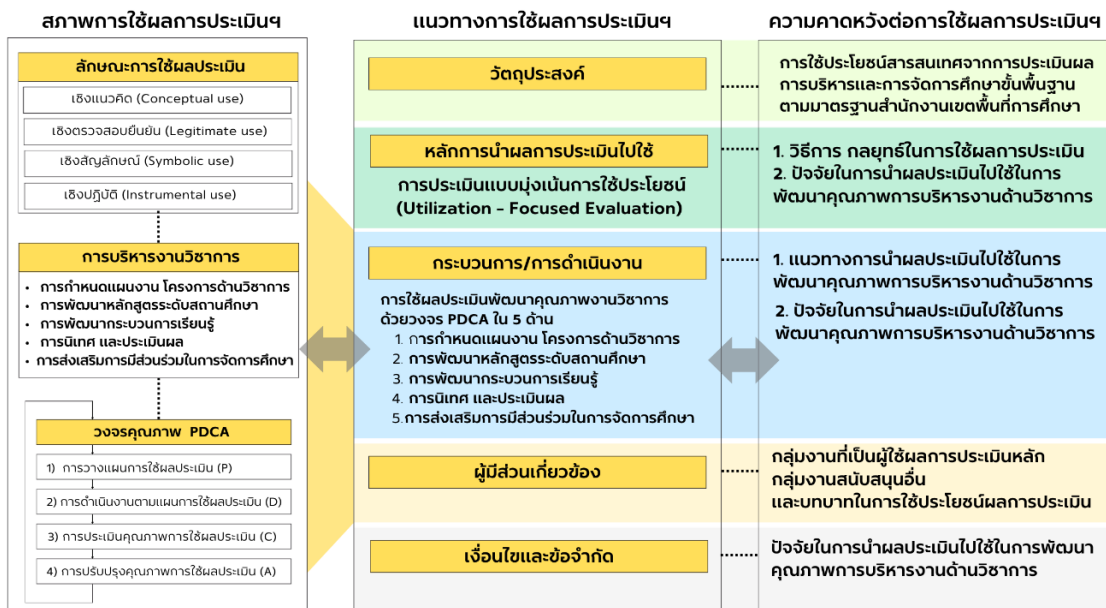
สภาพการใช้ผลการประเมินฯ

ลักษณะการใช้ผลประเมิน

เชิงแนวคิด (Conceptual use)

เชิงตรวจสอบยืนยัน (Legitimate use)

เชิงสัญลักษณ์ (Symbolic use)

เชิงปฏิบัติ (Instrumental use)

การบริหารงานวิชาการ

• การกำหนดแผนงาน โครงการด้านวิชาการ
• การพัฒนาหลักสูตรระดับสถานศึกษา
• การพัฒนากระบวนการเรียนรู้
• การนิเทศ และประเมินผล
• การส่งเสริมการมีส่วนร่วมในการจัดการศึกษา

วงจรคุณภาพ PDCA

1) การวางแผนการใช้ผลประเมิน (P)

2) การดำเนินงานตามแผนการใช้ผลประเมิน (D)

3) การประเมินคุณภาพการใช้ผลประเมิน (C)

4) การปรับปรุงคุณภาพการใช้ผลประเมิน (A)

แนวทางการใช้ผลการประเมินฯ

วัตถุประสงค์

หลักการนำผลการประเมินไปใช้

การประเมินแบบมุ่งเน้นการใช้ประโยชน์ (Utilization - Focused Evaluation)

กระบวนการ/การดำเนินงาน

การใช้ผลประเมินพัฒนาคุณภาพงานวิชาการ ด้วยวงจร PDCA ใน 5 ด้าน
1. การกำหนดแผนงาน โครงการด้านวิชาการ
2. การพัฒนาหลักสูตรระดับสถานศึกษา
3. การพัฒนากระบวนการเรียนรู้
4. การนิเทศ และประเมินผล
5. การส่งเสริมการมีส่วนร่วมในการจัดการศึกษา

ผู้มีส่วนเกี่ยวข้อง

เงื่อนไขและข้อจำกัด

ความคาดหวังต่อการใช้ผลการประเมินฯ

การใช้ประโยชน์สารสนเทศจากการประเมินผลการบริหารและการจัดการศึกษาขั้นพื้นฐานตามมาตรฐานสำนักงานเขตพื้นที่การศึกษา

1. วิธีการ กลยุทธ์ในการใช้ผลการประเมิน
2. ปัจจัยในการนำผลประเมินไปใช้ในการพัฒนาคุณภาพการบริหารงานด้านวิชาการ

1. แนวทางการนำผลประเมินไปใช้ในการพัฒนาคุณภาพการบริหารงานด้านวิชาการ
2. ปัจจัยในการนำผลประเมินไปใช้ในการพัฒนาคุณภาพการบริหารงานด้านวิชาการ

กลุ่มงานที่เป็นผู้ใช้ผลการประเมินหลัก
กลุ่มงานสนับสนุนอื่น
และบทบาทในการใช้ประโยชน์ผลการประเมิน

ปัจจัยในการนำผลประเมินไปใช้ในการพัฒนาคุณภาพการบริหารงานด้านวิชาการ